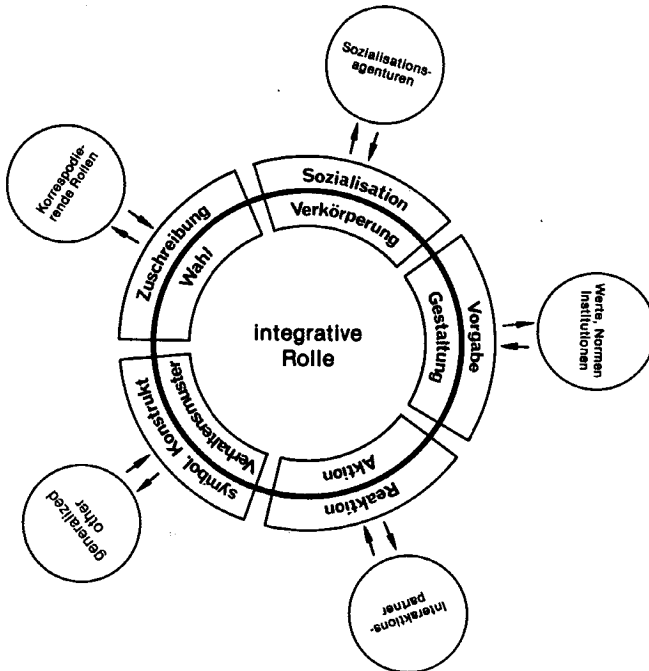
Sozialisationsagenturen

Korrespodierende Rollen

Sozialisation

Verkörperung

Zuschreibung

Wahl

Vorgabe

Gestaltung

Werte, Normen Institutionen

integrative Rolle

Verhaltensmuster

symbol. Konstrukt

Aktion

Reaktion

generalized other

Interaktionspartner